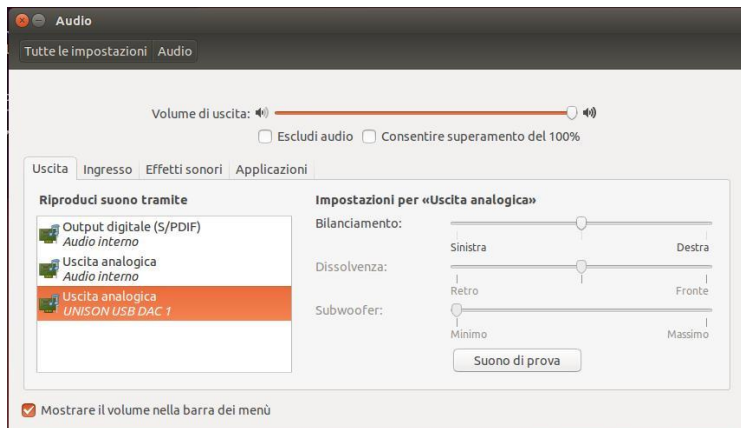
Audio

Tutte le impostazioni Audio

Volume di uscita:

Escludi audio Consentire superamento del 100%

Uscita Ingresso Effetti sonori Applicazioni

Riproduci suono tramite

Output digitale (S/PDIF)
Audio interno

Uscita analogica
Audio interno

Uscita analogica
UNISON USB DAC 1

Impostazioni per «Uscita analogica»

Bilanciamento:

Sinistra Destra

Dissolvenza:

Retro Fronte

Subwoofer:

Minimo Massimo

Suono di prova

Mostrare il volume nella barra dei menù